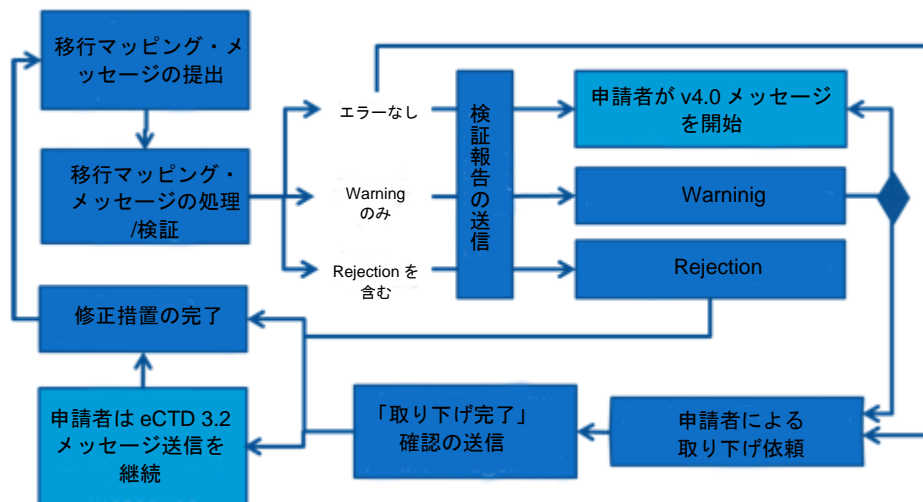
移行マッピング・メッセージの提出

移行マッピング・メッセージの処理/検証

エラーなし

Warning のみ

Rejection を含む

検証報告の送信

申請者が v4.0 メッセージを開始

Warninig

Rejection

修正措置の完了

申請者は eCTD 3.2 メッセージ送信を継続

「取り下げ完了」確認の送信

申請者による取り下げ依頼